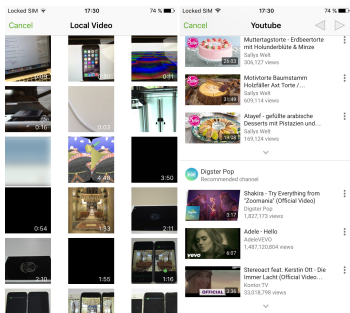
Locked SIM 11:52 74 %

Cancel Local Video

1:08 0:31
0:16 0:03 0:31
4:46 3:50
0:54 1:53 2:11
2:39 1:51 0:50

Locked SIM 11:52 74 %

Cancel Youtube

Muttertagstorte - Erdbeertorte mit Holunderblüte & Minze
Sallys Welt
25:53
... views

Motivtorte Baumstamm Holzfäller Axt Torte / ...
Sallys Welt
609,114 views
31:49

Alayef - gefüllte arabische Desserts mit Pistazien und...
Sallys Welt
169,124 views
28:03

Digster Pop
Recommended channel

Shakira - Try Everything from "Zootopia" (Official Video)
Digster Pop
1,827,173 views
3:17

Adele - Hello
AdeleVEVO
1,487,120,604 views
6:07

Stereoact feat. Kerstin Ott - Die Immer Lacht (Official Video)
Kontor.TV
33,018,798 views
3:36

Sallys Welt